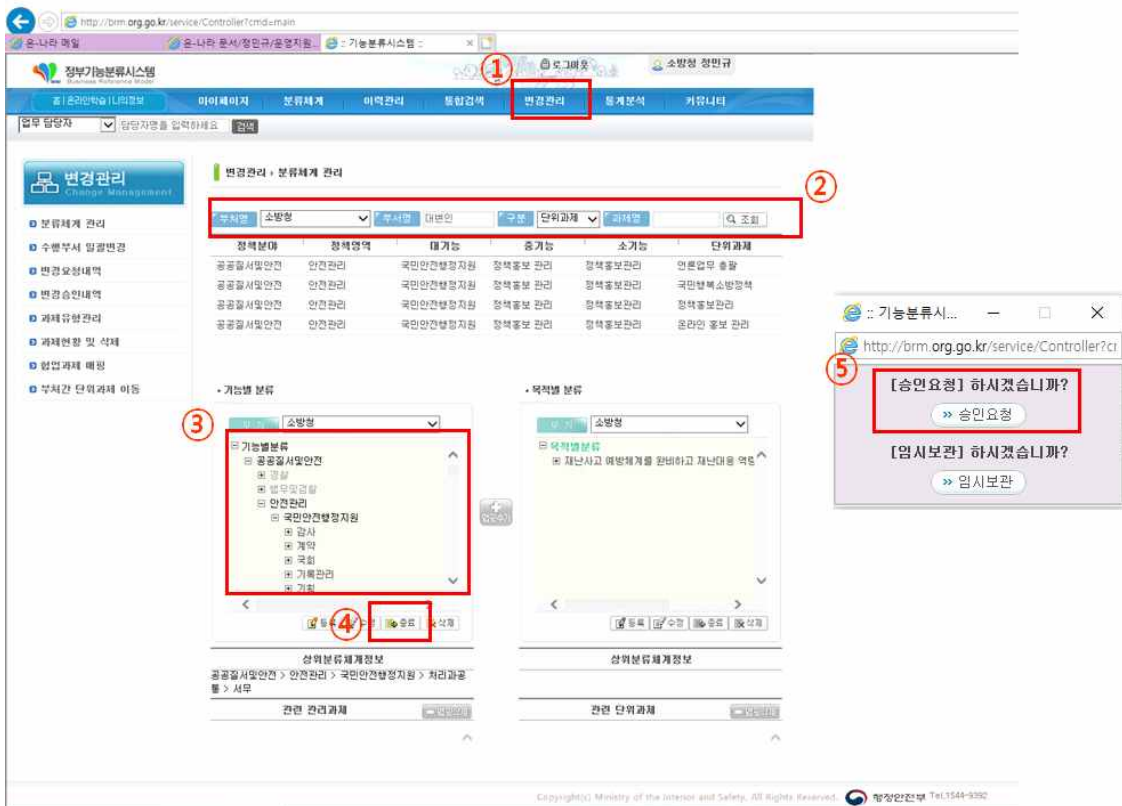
http://brm.org.go.kr/service/Controller?cmd=main

온-나라 메일 | 온-나라 문서/정민규/운영지원... | :: 기능분류시스템 ::

정부기능분류시스템 Business Reference Model

① 로그아웃 | 소방청 정민규

홈 | 온라인학습 | 나의정보 | 마이페이지 | 분류체계 | 이력관리 | 통합검색 | 변경관리 | 통계분석 | 커뮤니티

업무 담당자 | 담당자명을 입력하세요 | 검색

변경관리 Change Management

- 분류체계 관리
- 수행부서 일괄변경
- 변경요청내역
- 변경승인내역
- 과제유형관리
- 과제현황 및 삭제
- 협업과제 매핑
- 부처간 단위과제 이동

변경관리 > 분류체계 관리

②

부처명 | 소방청 | 부서명 | 대변인 | 구분 | 단위과제 | 과제명 | 조회

| 정책분야 | 정책영역 | 대기능 | 중기능 | 소기능 | 단위과제 |
|---|---|---|---|---|---|
| 공공질서및안전 | 안전관리 | 국민안전행정지원 | 정책홍보 관리 | 정책홍보관리 | 언론업무 총괄 |
| 공공질서및안전 | 안전관리 | 국민안전행정지원 | 정책홍보 관리 | 정책홍보관리 | 국민행복소방정책 |
| 공공질서및안전 | 안전관리 | 국민안전행정지원 | 정책홍보 관리 | 정책홍보관리 | 정책홍보관리 |
| 공공질서및안전 | 안전관리 | 국민안전행정지원 | 정책홍보 관리 | 정책홍보관리 | 온라인 홍보 관리 |

• 기능별 분류

③

부처 | 소방청

기능별분류
공공질서및안전
경찰
법무및검찰
안전관리
국민안전행정지원
감사
계약
국회
기록관리
기획

등록 | 수정 | ④ 종료 | 삭제

상위분류체계정보

공공질서및안전 > 안전관리 > 국민안전행정지원 > 처리과공통 > 서무

관련 관리과제

• 목적별 분류

부처 | 소방청

목적별분류
재난사고 예방체계를 완비하고 재난대응 역량

등록 | 수정 | 종료 | 삭제

상위분류체계정보

관련 단위과제

:: 기능분류시...

http://brm.org.go.kr/service/Controller?cr

⑤

[승인요청] 하시겠습니까?

» 승인요청

[임시보관] 하시겠습니까?

» 임시보관

Copyright(c) Ministry of the Interior and Safety. All Rights Reserved. 행정안전부 Tel.1544-9392